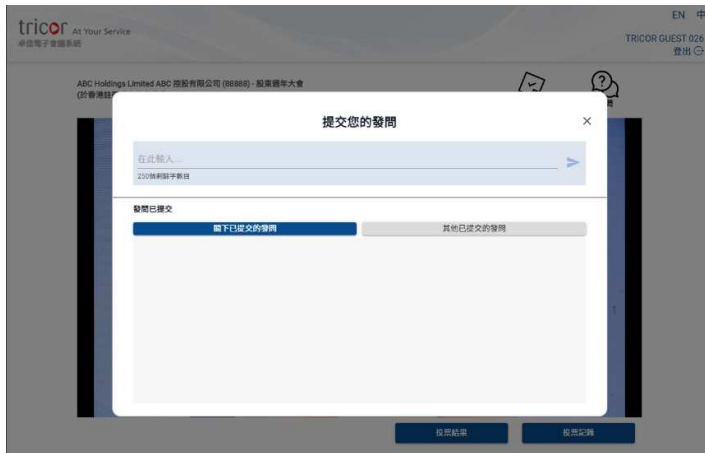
tricor At Your Service
卓佳電子會議系統

EN 中

TRICOR GUEST 026
登出

ABC Holdings Limited ABC 控股有限公司 (88888) - 股東週年大會
(於香港註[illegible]

提交您的發問

×

在此輸入...
250個剩餘字數目

發問已提交

閣下已提交的發問

其他已提交的發問

投票結果

投票記錄